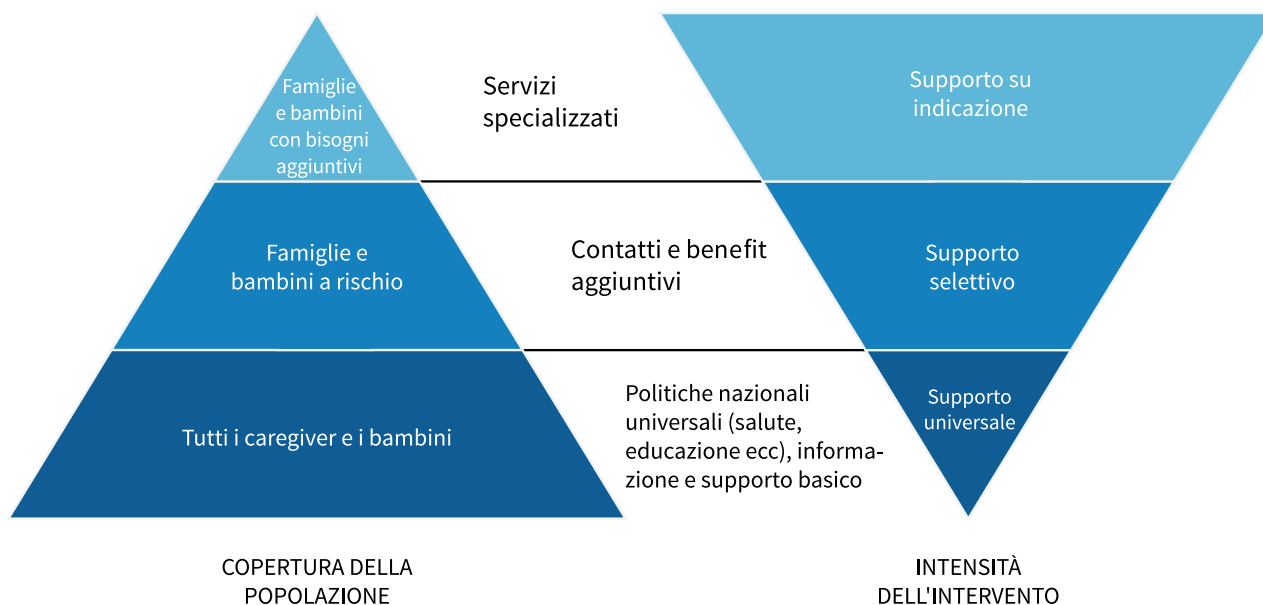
Famiglie e bambini con bisogni aggiuntivi

Servizi specializzati

Supporto su indicazione

Famiglie e bambini a rischio

Contatti e benefit aggiuntivi

Supporto selettivo

Tutti i caregiver e i bambini

Politiche nazionali universali (salute, educazione ecc), informazione e supporto basico

Supporto universale

COPERTURA DELLA POPOLAZIONE

INTENSITÀ DELL'INTERVENTO